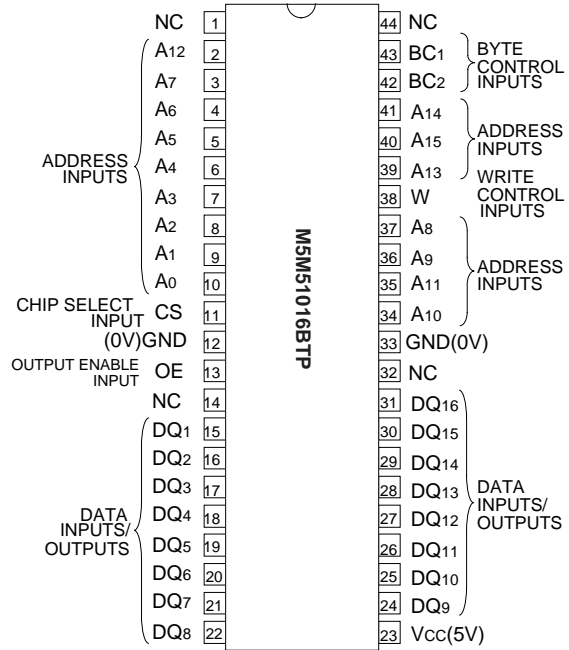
NC 1
A$_{12}$ 2
A$_{7}$ 3
A$_{6}$ 4
A$_{5}$ 5
A$_{4}$ 6
A$_{3}$ 7
A$_{2}$ 8
A$_{1}$ 9
A$_{0}$ 10
ADDRESS INPUTS
CHIP SELECT INPUT CS 11
(0V)GND 12
OUTPUT ENABLE INPUT OE 13
NC 14
DQ$_{1}$ 15
DQ$_{2}$ 16
DQ$_{3}$ 17
DQ$_{4}$ 18
DQ$_{5}$ 19
DQ$_{6}$ 20
DQ$_{7}$ 21
DQ$_{8}$ 22
DATA INPUTS/ OUTPUTS

M5M51016BTP

44 NC
43 BC$_{1}$
42 BC$_{2}$
BYTE CONTROL INPUTS
41 A$_{14}$
40 A$_{15}$
39 A$_{13}$
ADDRESS INPUTS
38 W
WRITE CONTROL INPUTS
37 A$_{8}$
36 A$_{9}$
35 A$_{11}$
34 A$_{10}$
ADDRESS INPUTS
33 GND(0V)
32 NC
31 DQ$_{16}$
30 DQ$_{15}$
29 DQ$_{14}$
28 DQ$_{13}$
27 DQ$_{12}$
26 DQ$_{11}$
25 DQ$_{10}$
24 DQ$_{9}$
DATA INPUTS/ OUTPUTS
23 V$_{CC}$(5V)